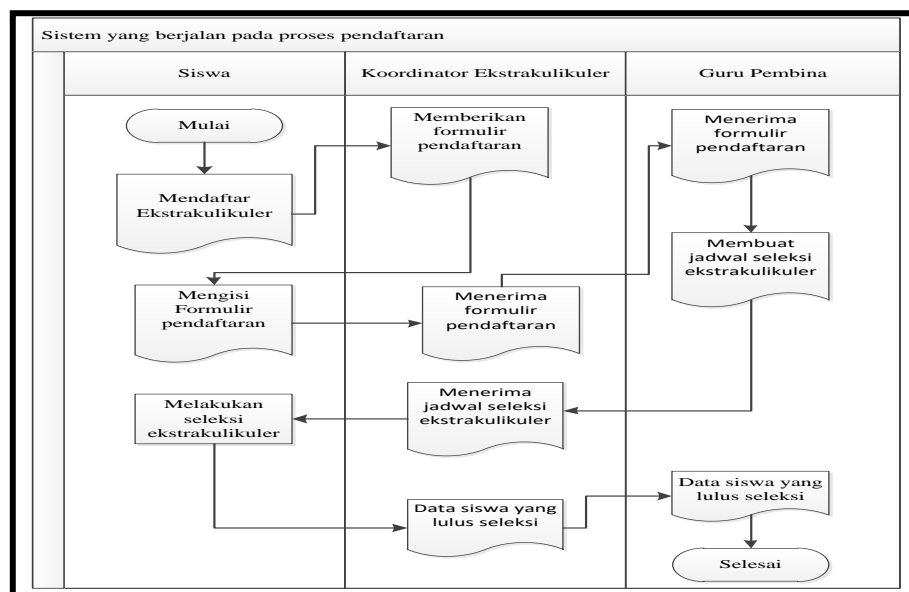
Sistem yang berjalan pada proses pendaftaran

Siswa

Koordinator Ekstrakulikuler

Guru Pembina

Mulai

Mendaftar Ekstrakulikuler

Memberikan formulir pendaftaran

Menerima formulir pendaftaran

Membuat jadwal seleksi ekstrakulikuler

Mengisi Formulir pendaftaran

Menerima formulir pendaftaran

Menerima jadwal seleksi ekstrakulikuler

Melakukan seleksi ekstrakulikuler

Data siswa yang lulus seleksi

Data siswa yang lulus seleksi

Selesai